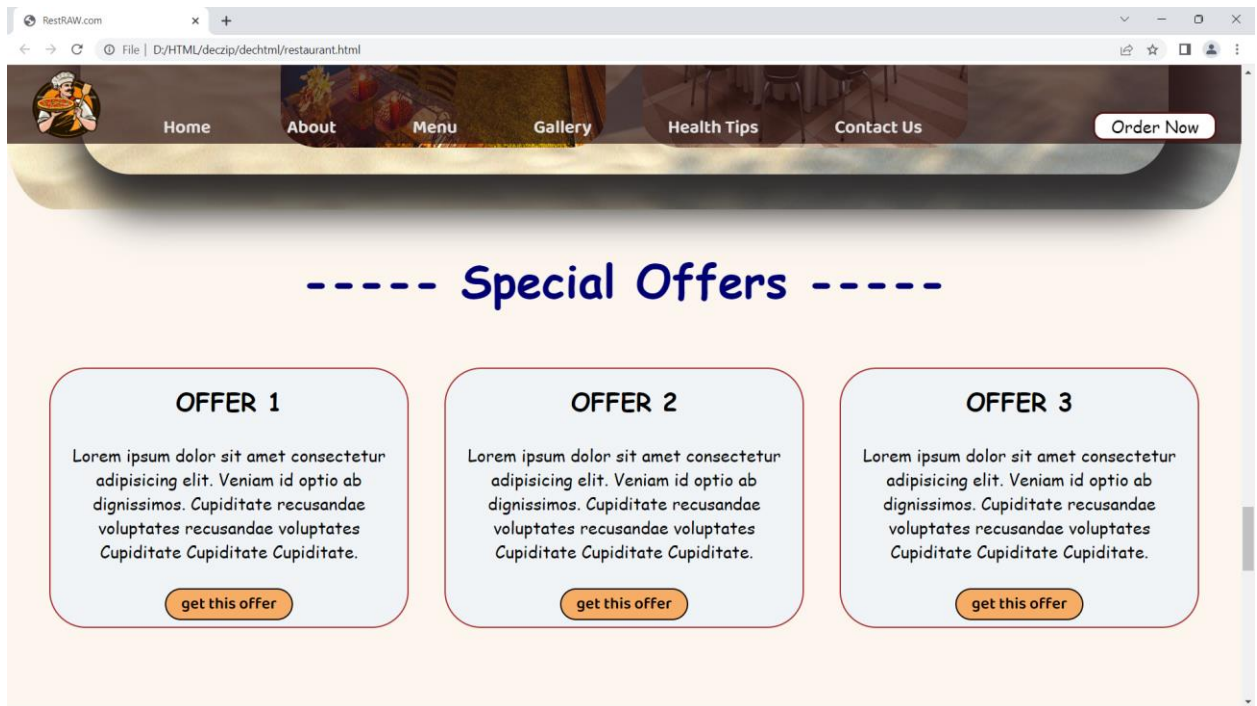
RestRAW.com × +

File | D:/HTML/deczip/dechtml/restaurant.html

Home About Menu Gallery Health Tips Contact Us Order Now

----- Special Offers -----

OFFER 1

Lorem ipsum dolor sit amet consectetur adipisicing elit. Veniam id optio ab dignissimos. Cupiditate recusandae voluptates recusandae voluptates Cupiditate Cupiditate Cupiditate.

get this offer

OFFER 2

Lorem ipsum dolor sit amet consectetur adipisicing elit. Veniam id optio ab dignissimos. Cupiditate recusandae voluptates recusandae voluptates Cupiditate Cupiditate Cupiditate.

get this offer

OFFER 3

Lorem ipsum dolor sit amet consectetur adipisicing elit. Veniam id optio ab dignissimos. Cupiditate recusandae voluptates recusandae voluptates Cupiditate Cupiditate Cupiditate.

get this offer